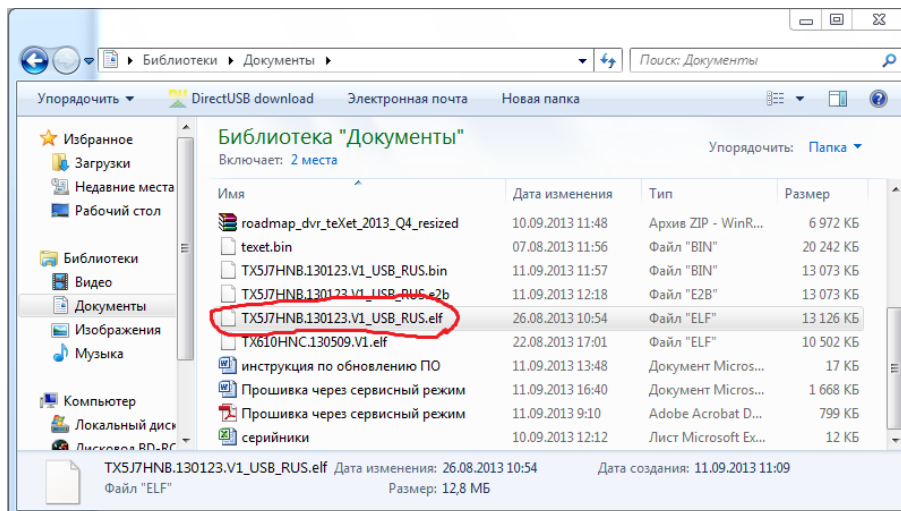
Библиотеки ▸ Документы ▸

Поиск: Документы

Упорядочить ▾ DirectUSB download Электронная почта Новая папка

Избранное
Загрузки
Недавние места
Рабочий стол

Библиотеки
Видео
Документы
Изображения
Музыка

Компьютер
Локальный диск
Дисковод BD-RO

Библиотека "Документы"
Включает: 2 места

Упорядочить: Папка ▾

| Имя | Дата изменения | Тип | Размер |
|---|---|---|---|
| roadmap_dvr_teXet_2013_Q4_resized | 10.09.2013 11:48 | Архив ZIP - WinR... | 6 972 КБ |
| texet.bin | 07.08.2013 11:56 | Файл "BIN" | 20 242 КБ |
| TX5J7HNB.130123.V1_USB_RUS.bin | 11.09.2013 11:57 | Файл "BIN" | 13 073 КБ |
| TX5J7HNB.130123.V1_USB_RUS.e2b | 11.09.2013 12:18 | Файл "E2B" | 13 073 КБ |
| TX5J7HNB.130123.V1_USB_RUS.elf | 26.08.2013 10:54 | Файл "ELF" | 13 126 КБ |
| TX610HNC.130509.V1.elf | 22.08.2013 17:01 | Файл "ELF" | 10 502 КБ |
| инструкция по обновлению ПО | 11.09.2013 13:48 | Документ Micros... | 17 КБ |
| Прошивка через сервисный режим | 11.09.2013 16:40 | Документ Micros... | 1 668 КБ |
| Прошивка через сервисный режим | 11.09.2013 9:10 | Adobe Acrobat D... | 799 КБ |
| серийники | 10.09.2013 12:12 | Лист Microsoft Ex... | 12 КБ |

TX5J7HNB.130123.V1_USB_RUS.elf Дата изменения: 26.08.2013 10:54 Дата создания: 11.09.2013 11:09
Файл "ELF" Размер: 12,8 МБ